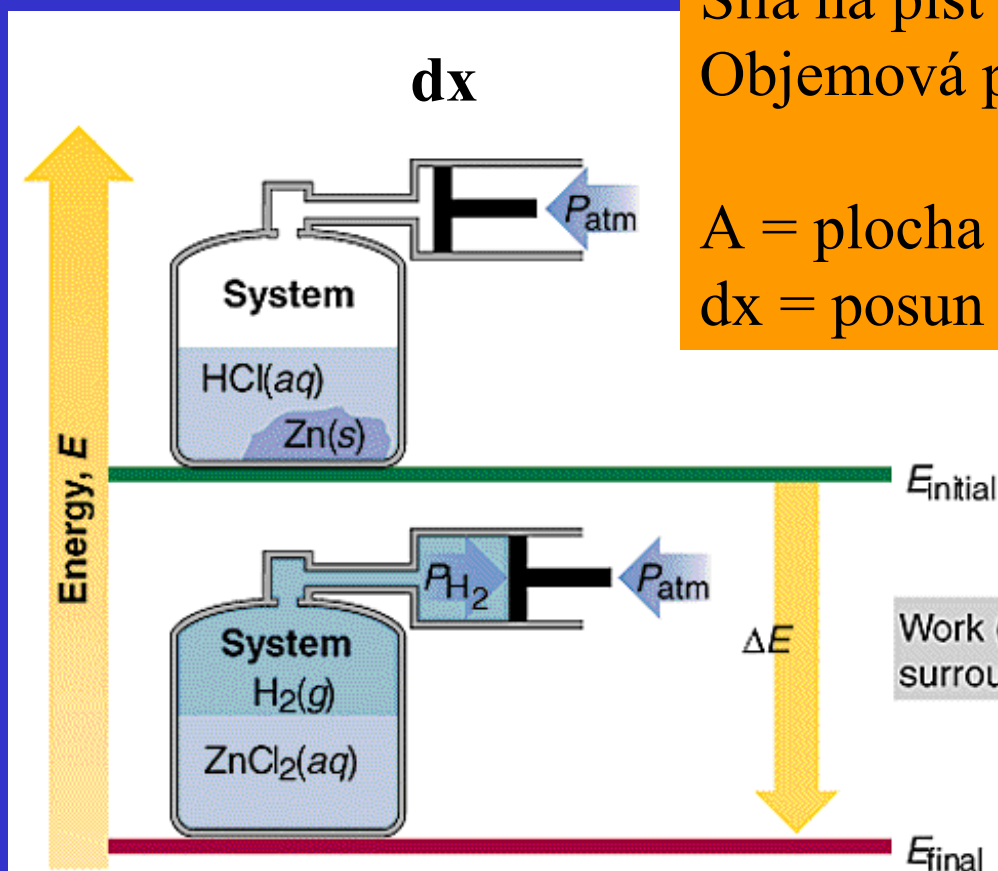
dx

Síla na píst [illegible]
Objemová p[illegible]

A = plocha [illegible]
dx = posun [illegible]

Energy, $E$

$P_{atm}$

System

HCl($aq$)

Zn($s$)

$E_{initial}$

$P_{H_2}$

$P_{atm}$

System

$H_2(g)$

$ZnCl_2(aq)$

$\Delta E$

Work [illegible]
surrou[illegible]

$E_{final}$